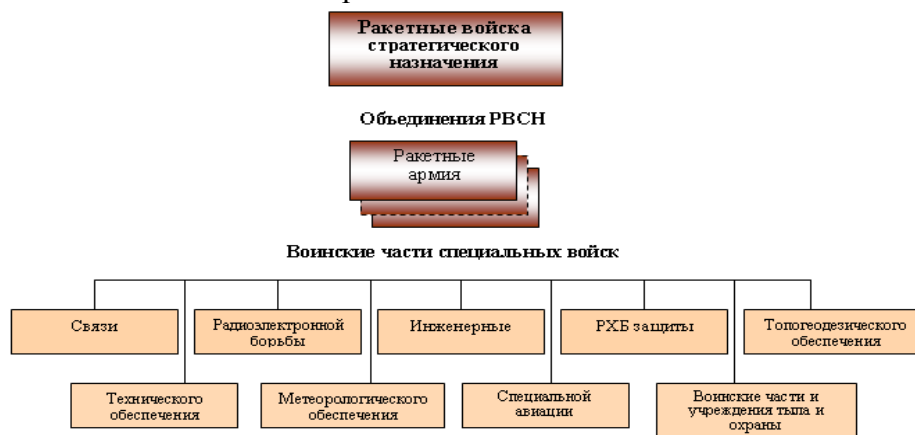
Ракетные войска стратегического назначения

Объединения РВСН

Ракетные армия

Воинские части специальных войск

Связи

Радиоэлектронной борьбы

Инженерные

РХБ защиты

Топогеодезического обеспечения

Технического обеспечения

Метеорологического обеспечения

Специальной авиации

Воинские части и учреждения тыла и охраны